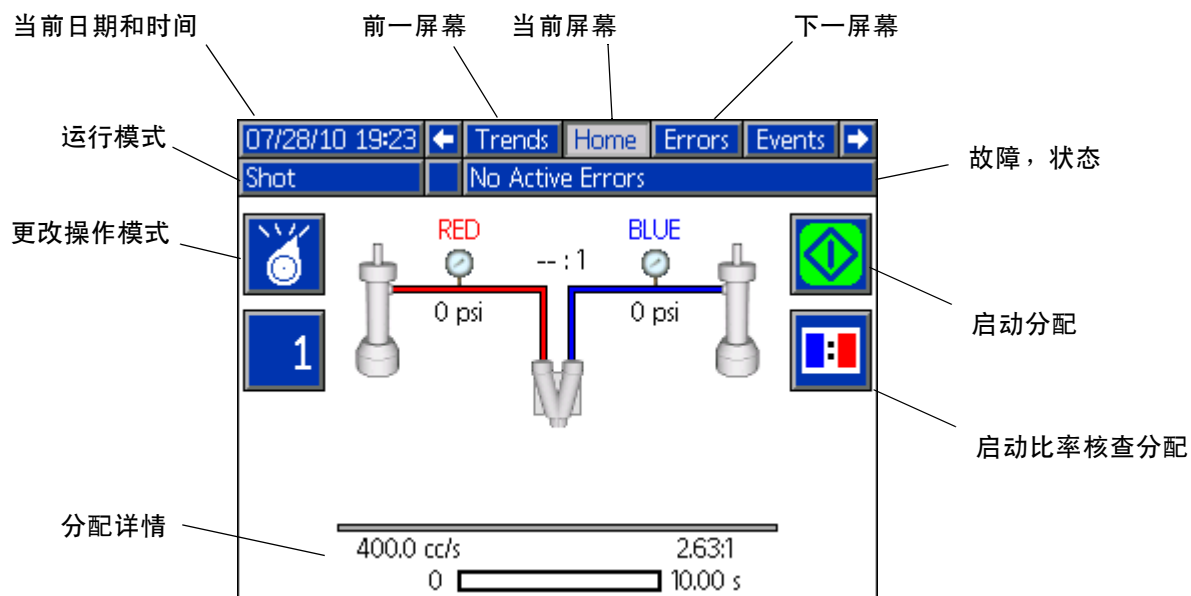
当前日期和时间

前一屏幕

当前屏幕

下一屏幕

07/28/10 19:23 Trends Home Errors Events

运行模式

Shot

No Active Errors

故障，状态

更改操作模式

RED

BLUE

-- : 1

0 psi

0 psi

1

启动分配

启动比率核查分配

分配详情

400.0 cc/s

2.63:1

0

10.00 s